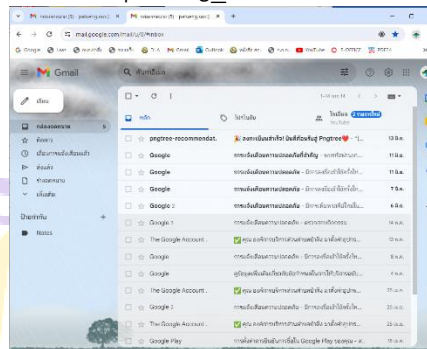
M กล่องจดหมาย (5) - pattarinj.son@ × | M กล่องจดหมาย (5) - pattarinj.son@ × | +

mail.google.com/mail/u/0/#inbox

Google | Gmail | YouTube | Outlook | 7-ELEVEN | TOEFL

Gmail

ค้นหาอีเมล

เขียน

กล่องจดหมาย 5
ติดดาว
เลื่อนการแจ้งเตือนแล้ว
ส่งแล้ว
จดหมายร่าง
เพิ่มเติม

ป้ายกำกับ +
Notes

1–50 จาก 84

หลัก | โปรโมชัน | โซเชียล 2 รายการใหม่ YouTube

| | | |
|---|---|---|
| pngtree-recommendat. | ลงทะเบียนสำเร็จ! ยินดีต้อนรับสู่ Pngtree - "i... | 13 มิ.ย. |
| Google | การแจ้งเตือนการรักษาความปลอดภัยที่สำคัญ - พบการลงชื่อเข้าใช้ใหม่... | 11 มิ.ย. |
| Google | การแจ้งเตือนความปลอดภัย - มีการลงชื่อเข้าใช้อุปกรณ์ใหม่... | 11 มิ.ย. |
| Google | การแจ้งเตือนความปลอดภัย - มีการลงชื่อเข้าใช้อุปกรณ์ใหม่... | 7 มิ.ย. |
| Google 2 | การแจ้งเตือนความปลอดภัย - มีการลงชื่อเข้าใช้... | 6 มิ.ย. |
| Google 1 | การแจ้งเตือนความปลอดภัย - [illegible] | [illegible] |
| The Google Account . | คุณ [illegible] | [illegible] |
| Google | การแจ้งเตือนความปลอดภัย - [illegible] | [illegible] |
| Google | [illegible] | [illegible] |
| The Google Account . | คุณ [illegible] | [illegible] |
| Google 3 | การแจ้งเตือนความปลอดภัย - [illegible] | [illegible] |
| The Google Account . | คุณ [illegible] | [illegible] |
| Google Play | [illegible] Google Play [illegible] | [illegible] |